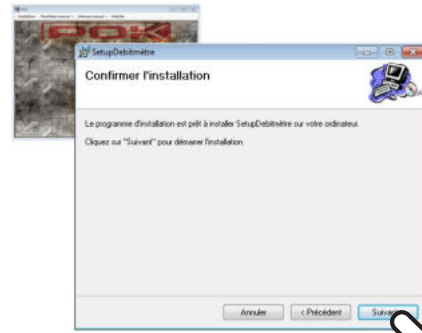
SetupDebitmètre

Confirmer l'installation

Le programme d'installation est prêt à installer SetupDebitmètre sur votre ordinateur.

Cliquez sur "Suivant" pour démarrer l'installation.

Annuler

< Précédent

Suivant